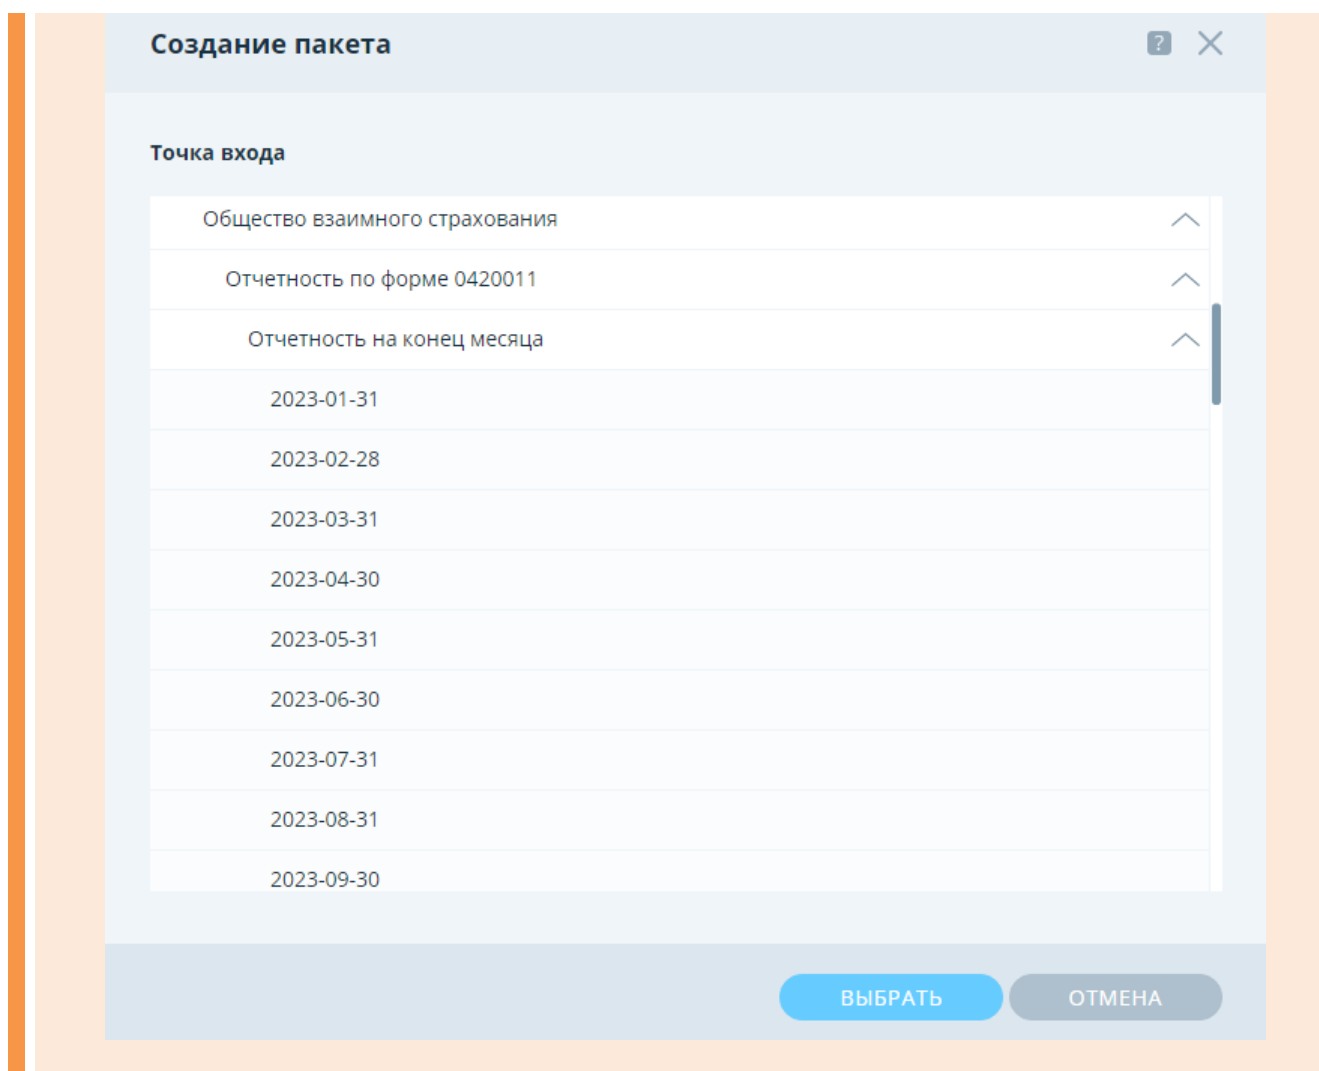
Создание пакета

?

Точка входа

Общество взаимного страхования

Отчетность по форме 0420011

Отчетность на конец месяца

2023-01-31

2023-02-28

2023-03-31

2023-04-30

2023-05-31

2023-06-30

2023-07-31

2023-08-31

2023-09-30

ВЫБРАТЬ

ОТМЕНА